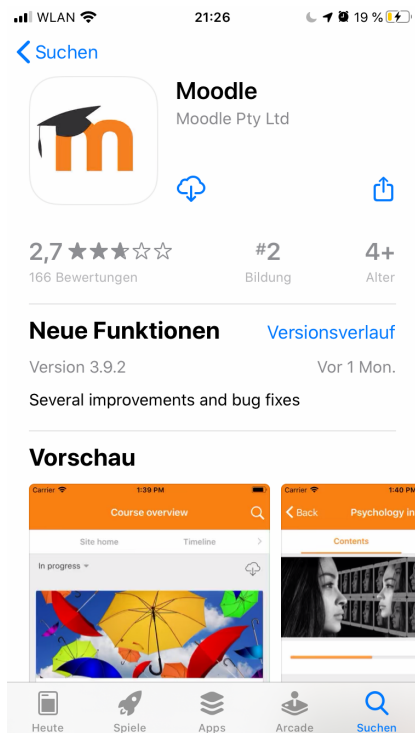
WLAN 21:26 19 %

Suchen

Moodle
Moodle Pty Ltd

2,7 ★★★☆☆
166 Bewertungen

#2
Bildung

4+
Alter

Neue Funktionen
Versionsverlauf

Version 3.9.2
Vor 1 Mon.

Several improvements and bug fixes

Vorschau

Carrier 1:39 PM
Course overview
Site home
Timeline
In progress

Carrier 1:40 PM
Back
Psychology in
Contents

Heute
Spiele
Apps
Arcade
Suchen